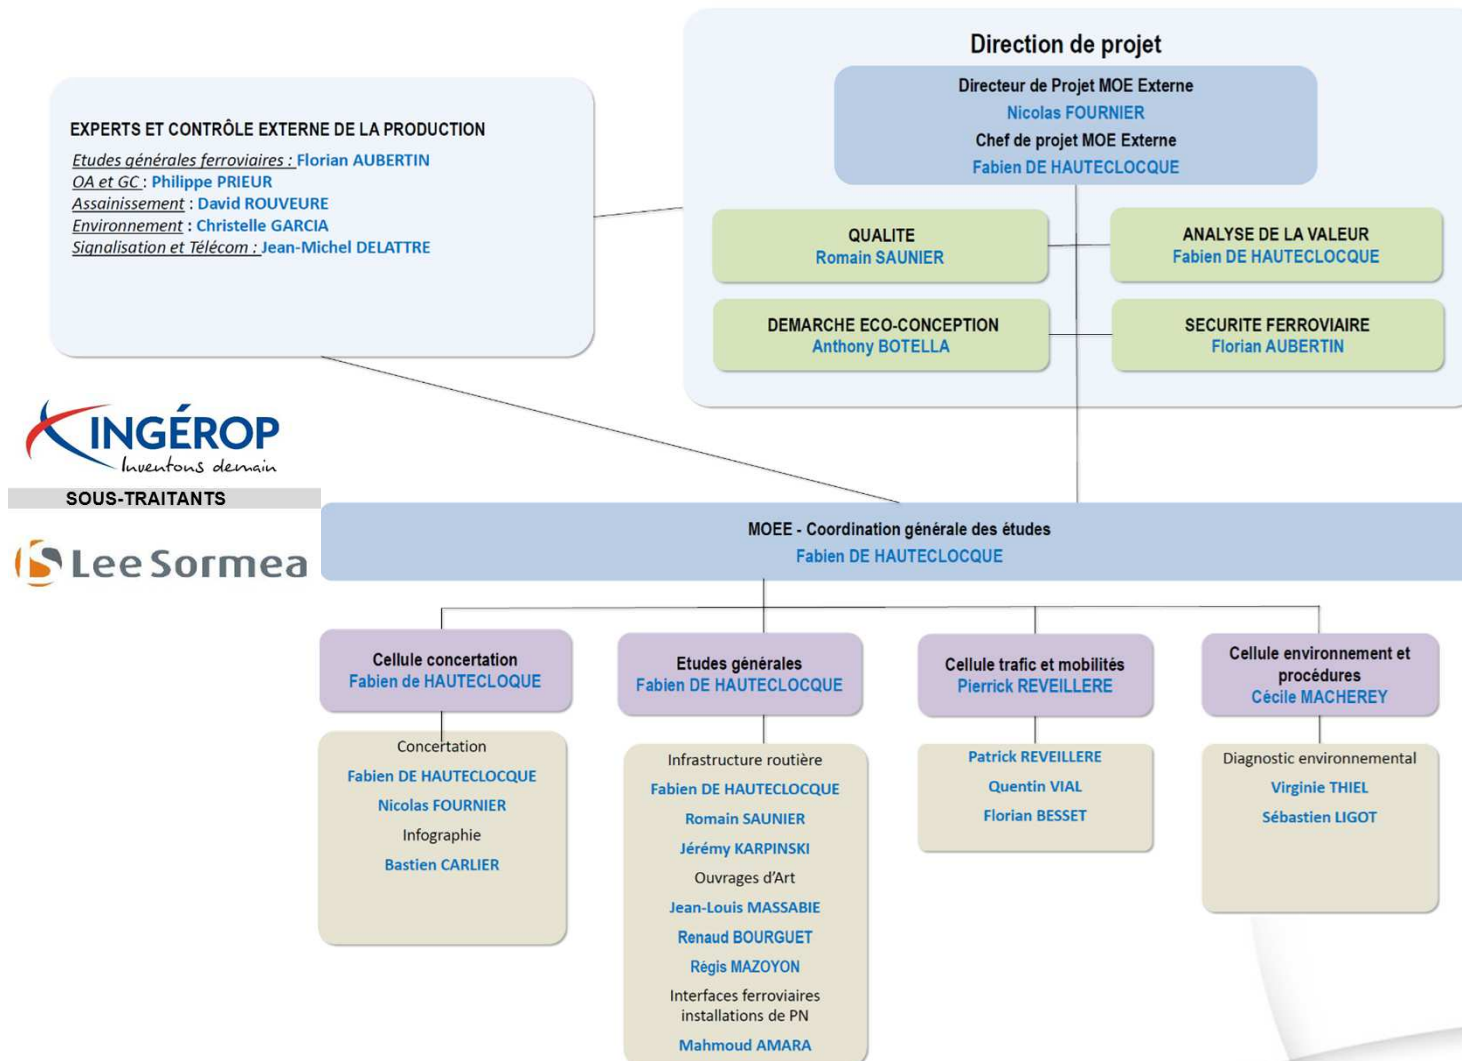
Direction de projet

Directeur de Projet MOE Externe
Nicolas FOURNIER
Chef de projet MOE Externe
Fabien DE HAUTECLOCQUE

EXPERTS ET CONTRÔLE EXTERNE DE LA PRODUCTION
Etudes générales ferroviaires : Florian AUBERTIN
OA et GC : Philippe PRIEUR
Assainissement : David ROUVEURE
Environnement : Christelle GARCIA
Signalisation et Télécom : Jean-Michel DELATTRE

QUALITE
Romain SAUNIER

ANALYSE DE LA VALEUR
Fabien DE HAUTECLOCQUE

DEMARCHE ECO-CONCEPTION
Anthony BOTELLA

SECURITE FERROVIAIRE
Florian AUBERTIN

INGÉROP
Inventons demain

SOUS-TRAITANTS

Lee Sormea

MOEE - Coordination générale des études
Fabien DE HAUTECLOCQUE

Cellule concertation
Fabien de HAUTECLOQUE

Etudes générales
Fabien DE HAUTECLOCQUE

Cellule trafic et mobilités
Pierrick REVEILLERE

Cellule environnement et procédures
Cécile MACHEREY

Concertation
Fabien DE HAUTECLOCQUE
Nicolas FOURNIER
Infographie
Bastien CARLIER

Infrastructure routière
Fabien DE HAUTECLOCQUE
Romain SAUNIER
Jérémy KARPINSKI
Ouvrages d'Art
Jean-Louis MASSABIE
Renaud BOURGUET
Régis MAZOYON
Interfaces ferroviaires installations de PN
Mahmoud AMARA

Patrick REVEILLERE
Quentin VIAL
Florian BESSET

Diagnostic environnemental
Virginie THIEL
Sébastien LIGOT